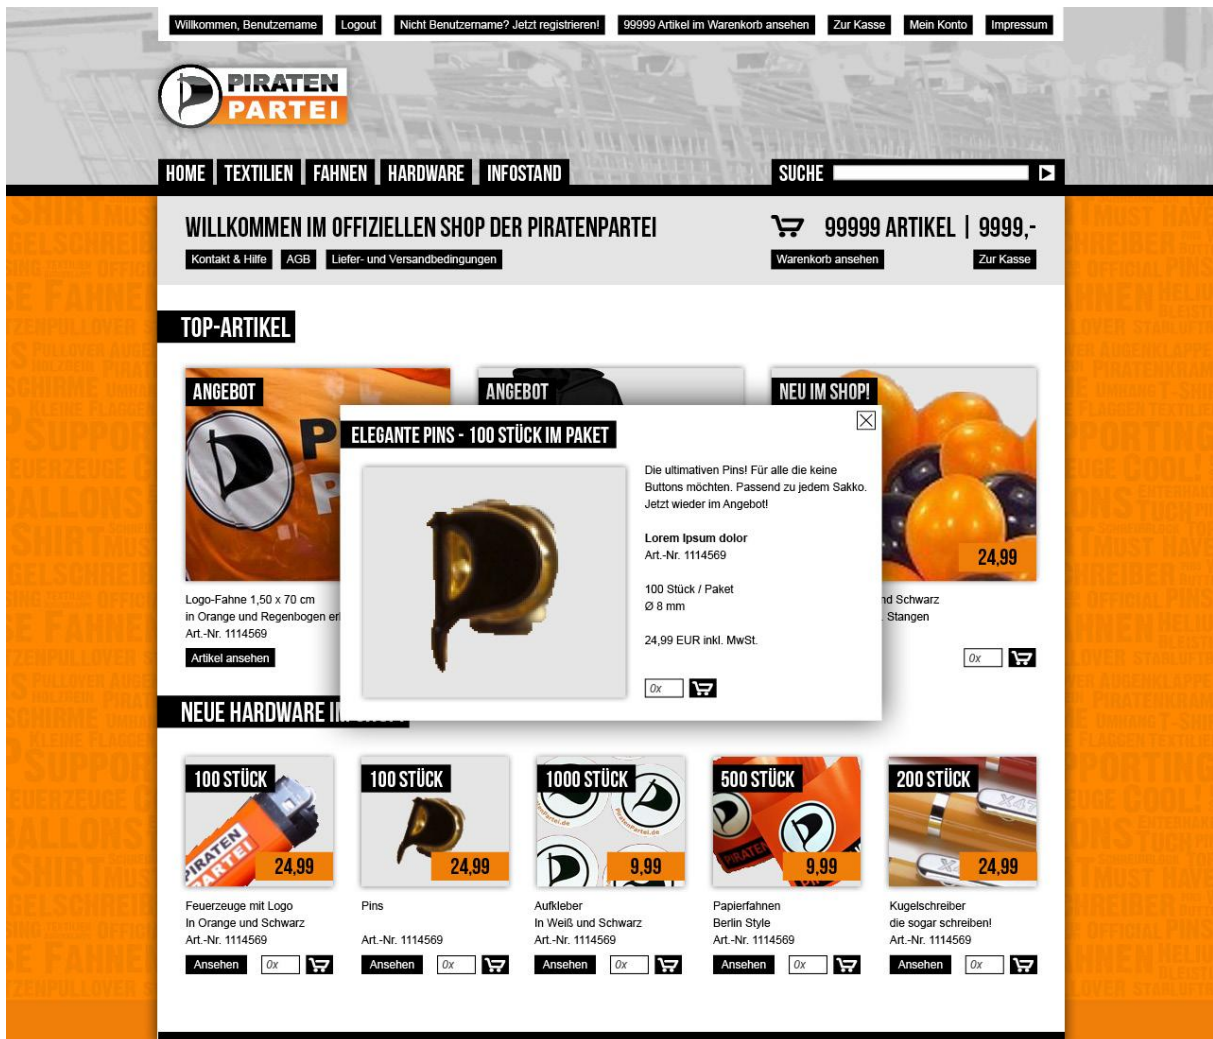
Willkommen, Benutzername | Logout | Nicht Benutzername? Jetzt registrieren! | 99999 Artikel im Warenkorb ansehen | Zur Kasse | Mein Konto | Impressum

PIRATEN PARTEI

HOME | TEXTILIEN | FAHNEN | HARDWARE | INFOSTAND

SUCHE

WILLKOMMEN IM OFFIZIELLEN SHOP DER PIRATENPARTEI

Kontakt & Hilfe | AGB | Liefer- und Versandbedingungen

99999 ARTIKEL | 9999,-

Warenkorb ansehen | Zur Kasse

TOP-ARTIKEL

ANGEBOT

Logo-Fahne 1,50 x 70 cm
in Orange und Regenbogen er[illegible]
Art.-Nr. 1114569

Artikel ansehen

ANGEBOT

NEU IM SHOP!

24,99

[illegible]nd Schwarz
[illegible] Stangen

0x

ELEGANTE PINS - 100 STÜCK IM PAKET

Die ultimativen Pins! Für alle die keine Buttons möchten. Passend zu jedem Sakko. Jetzt wieder im Angebot!

Lorem Ipsum dolor
Art.-Nr. 1114569

100 Stück / Paket
Ø 8 mm

24,99 EUR inkl. MwSt.

0x

NEUE HARDWARE I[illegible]

100 STÜCK
24,99
Feuerzeuge mit Logo
In Orange und Schwarz
Art.-Nr. 1114569
Ansehen | 0x

100 STÜCK
24,99
Pins
Art.-Nr. 1114569
Ansehen | 0x

1000 STÜCK
9,99
Aufkleber
In Weiß und Schwarz
Art.-Nr. 1114569
Ansehen | 0x

500 STÜCK
9,99
Papierfahnen
Berlin Style
Art.-Nr. 1114569
Ansehen | 0x

200 STÜCK
24,99
Kugelschreiber
die sogar schreiben!
Art.-Nr. 1114569
Ansehen | 0x